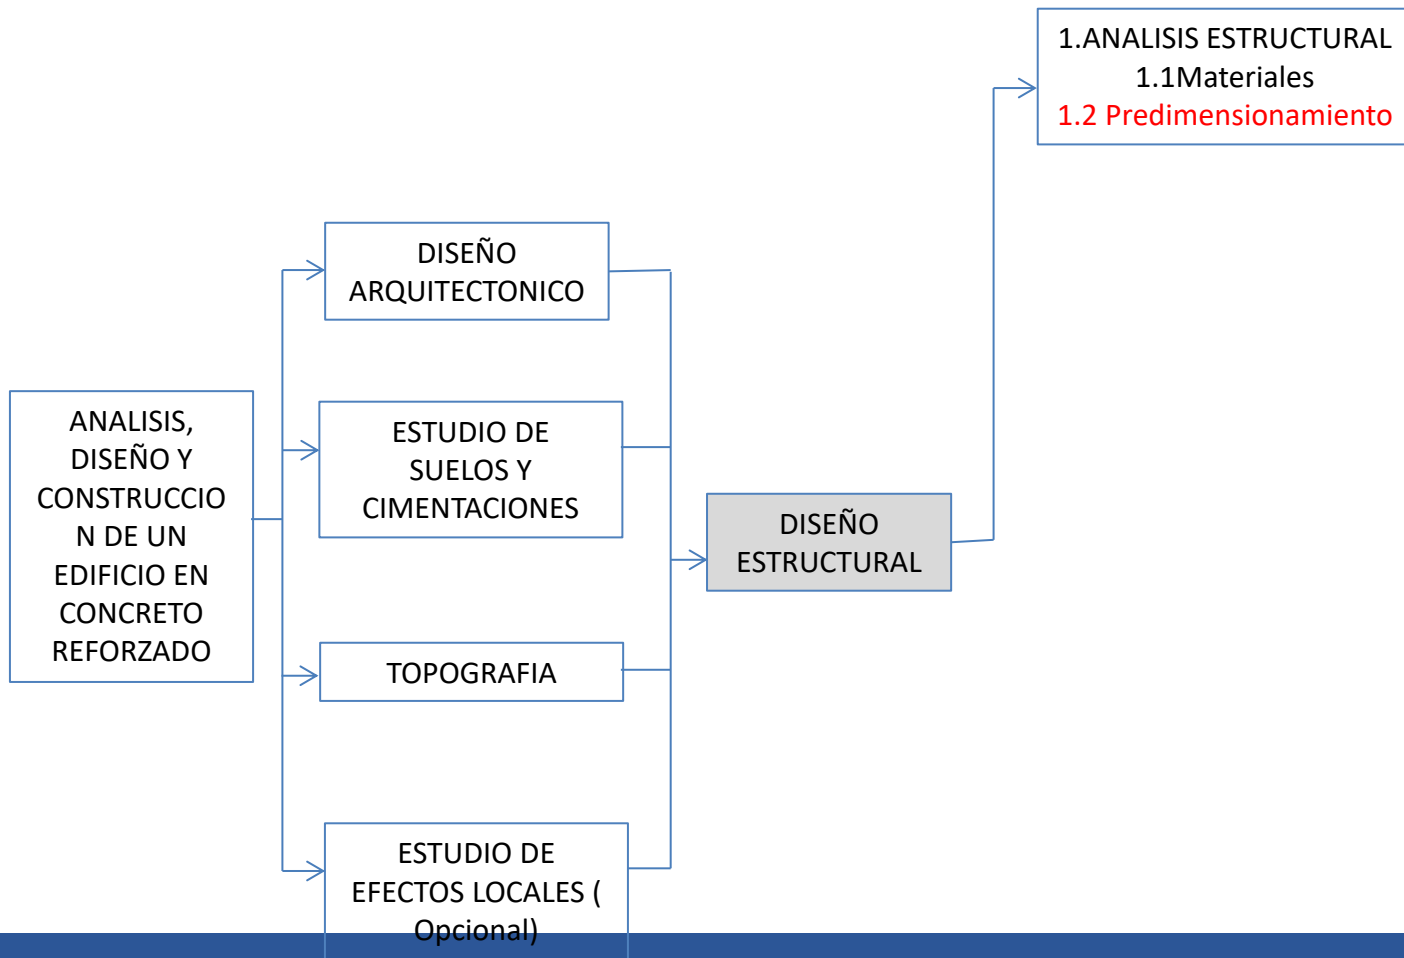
1.ANALISIS ESTRUCTURAL
1.1Materiales
1.2 Predimensionamiento

DISEÑO ARQUITECTONICO

ANALISIS, DISEÑO Y CONSTRUCCIO N DE UN EDIFICIO EN CONCRETO REFORZADO

ESTUDIO DE SUELOS Y CIMENTACIONES

DISEÑO ESTRUCTURAL

TOPOGRAFIA

ESTUDIO DE EFECTOS LOCALES ( Opcional)